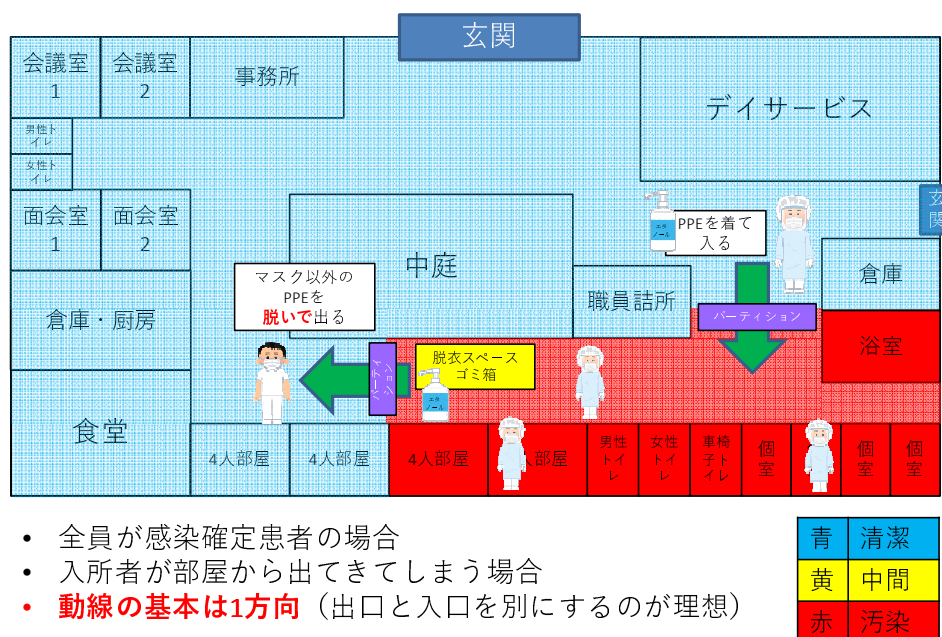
玄関

会議室 1

会議室 2

事務所

デイサービス

男性トイレ

女性トイレ

面会室 1

面会室 2

中庭

玄関

PPEを着て入る

倉庫

マスク以外のPPEを**脱いで**出る

職員詰所

倉庫・厨房

パーティション

浴室

パーティション

脱衣スペース ゴミ箱

食堂

4人部屋

4人部屋

4人部屋

部屋

男性トイレ

女性トイレ

車椅子トイレ

個室

個室

個室

- 全員が感染確定患者の場合
- 入所者が部屋から出てきてしまう場合
- **動線の基本は1方向**（出口と入口を別にするのが理想）

| 青 | 清潔 |
|---|---|
| 黄 | 中間 |
| 赤 | 汚染 |